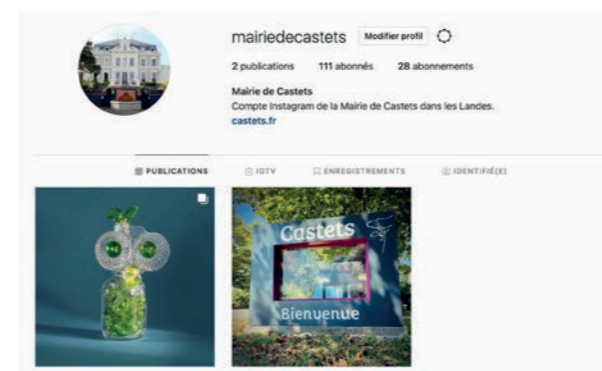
mairiedecastets Modifier profil

2 publications 111 abonnés 28 abonnements

Mairie de Castets
Compte Instagram de la Mairie de Castets dans les Landes.
castets.fr

PUBLICATIONS IGTV ENREGISTREMENTS IDENTIFIÉ(E)

Castets

Bienvenue